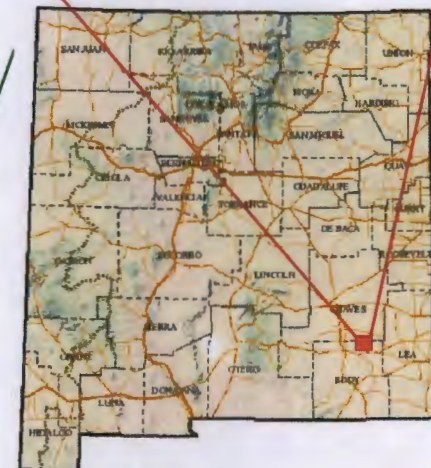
SAN JUAN
RIO ARRIBA
TAOS
COLFAX
UNION
MORA
HARDING
McKINLEY
SANDOVAL
SANTA FE
SAN MIGUEL
BERNALILLO
QUAY
CIBOLA
VALENCIA
GUADALUPE
TORRANCE
CURRY
DE BACA
ROOSEVELT
CATRON
SOCORRO
LINCOLN
CHAVES
SIERRA
GRANT
LEA
OTERO
DONA ANA
EDDY
LUNA
HIDALGO